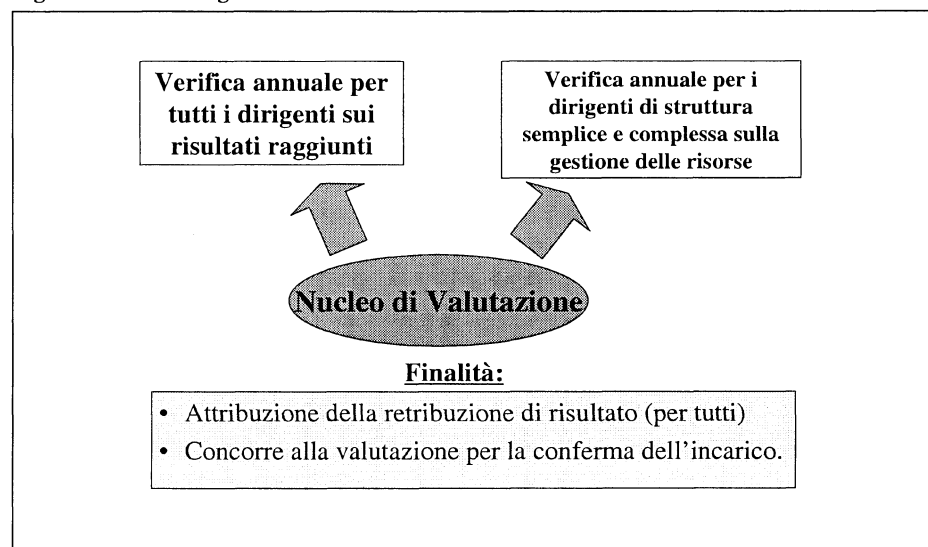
Verifica annuale per tutti i dirigenti sui risultati raggiunti

Verifica annuale per i dirigenti di struttura semplice e complessa sulla gestione delle risorse

Nucleo di Valutazione

Finalità:

- Attribuzione della retribuzione di risultato (per tutti)
- Concorre alla valutazione per la conferma dell'incarico.